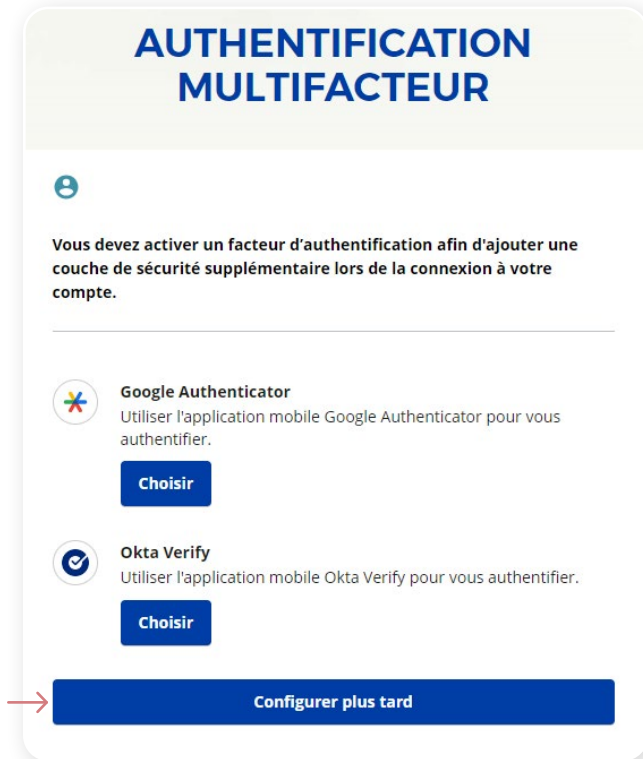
AUTHENTIFICATION MULTIFACTEUR

Vous devez activer un facteur d’authentification afin d'ajouter une couche de sécurité supplémentaire lors de la connexion à votre compte.

Google Authenticator
Utiliser l'application mobile Google Authenticator pour vous authentifier.

Choisir

Okta Verify
Utiliser l'application mobile Okta Verify pour vous authentifier.

Choisir

Configurer plus tard